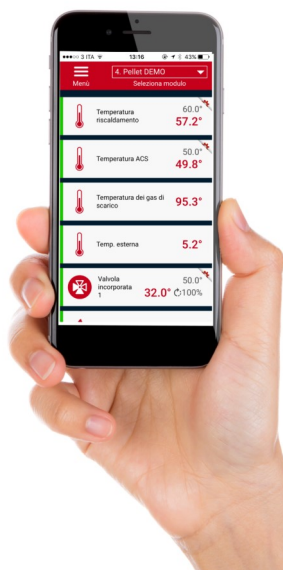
3 ITA 13:16 43%

Menü

4. Pellet DEMO

Seleziona modulo

Temperatura riscaldamento 60.0° 57.2°

Temperatura ACS 50.0° 49.8°

Temperatura dei gas di scarico 95.3°

Temp. esterna 5.2°

Valvola incorporata 1 50.0° 32.0° 100%